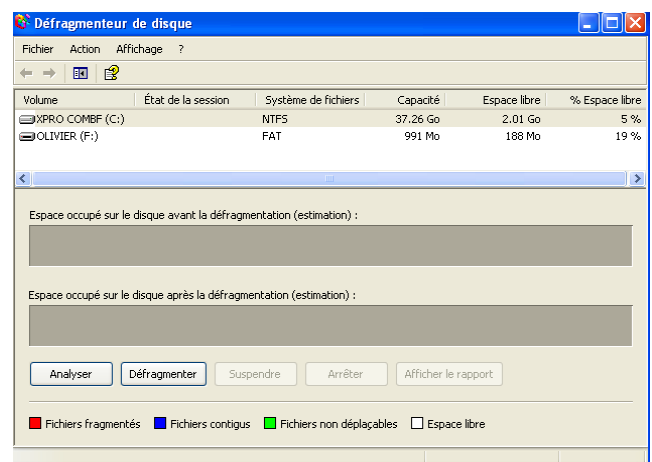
Défragmenteur de disque

Fichier Action Affichage ?

| Volume | État de la session | Système de fichiers | Capacité | Espace libre | % Espace libre |
|---|---|---|---|---|---|
| XPRO COMBF (C:) | | NTFS | 37.26 Go | 2.01 Go | 5 % |
| OLIVIER (F:) | | FAT | 991 Mo | 188 Mo | 19 % |

Espace occupé sur le disque avant la défragmentation (estimation) :

Espace occupé sur le disque après la défragmentation (estimation) :

Analyser Défragmenter Suspendre Arrêter Afficher le rapport

Fichiers fragmentés Fichiers contigus Fichiers non déplaçables Espace libre